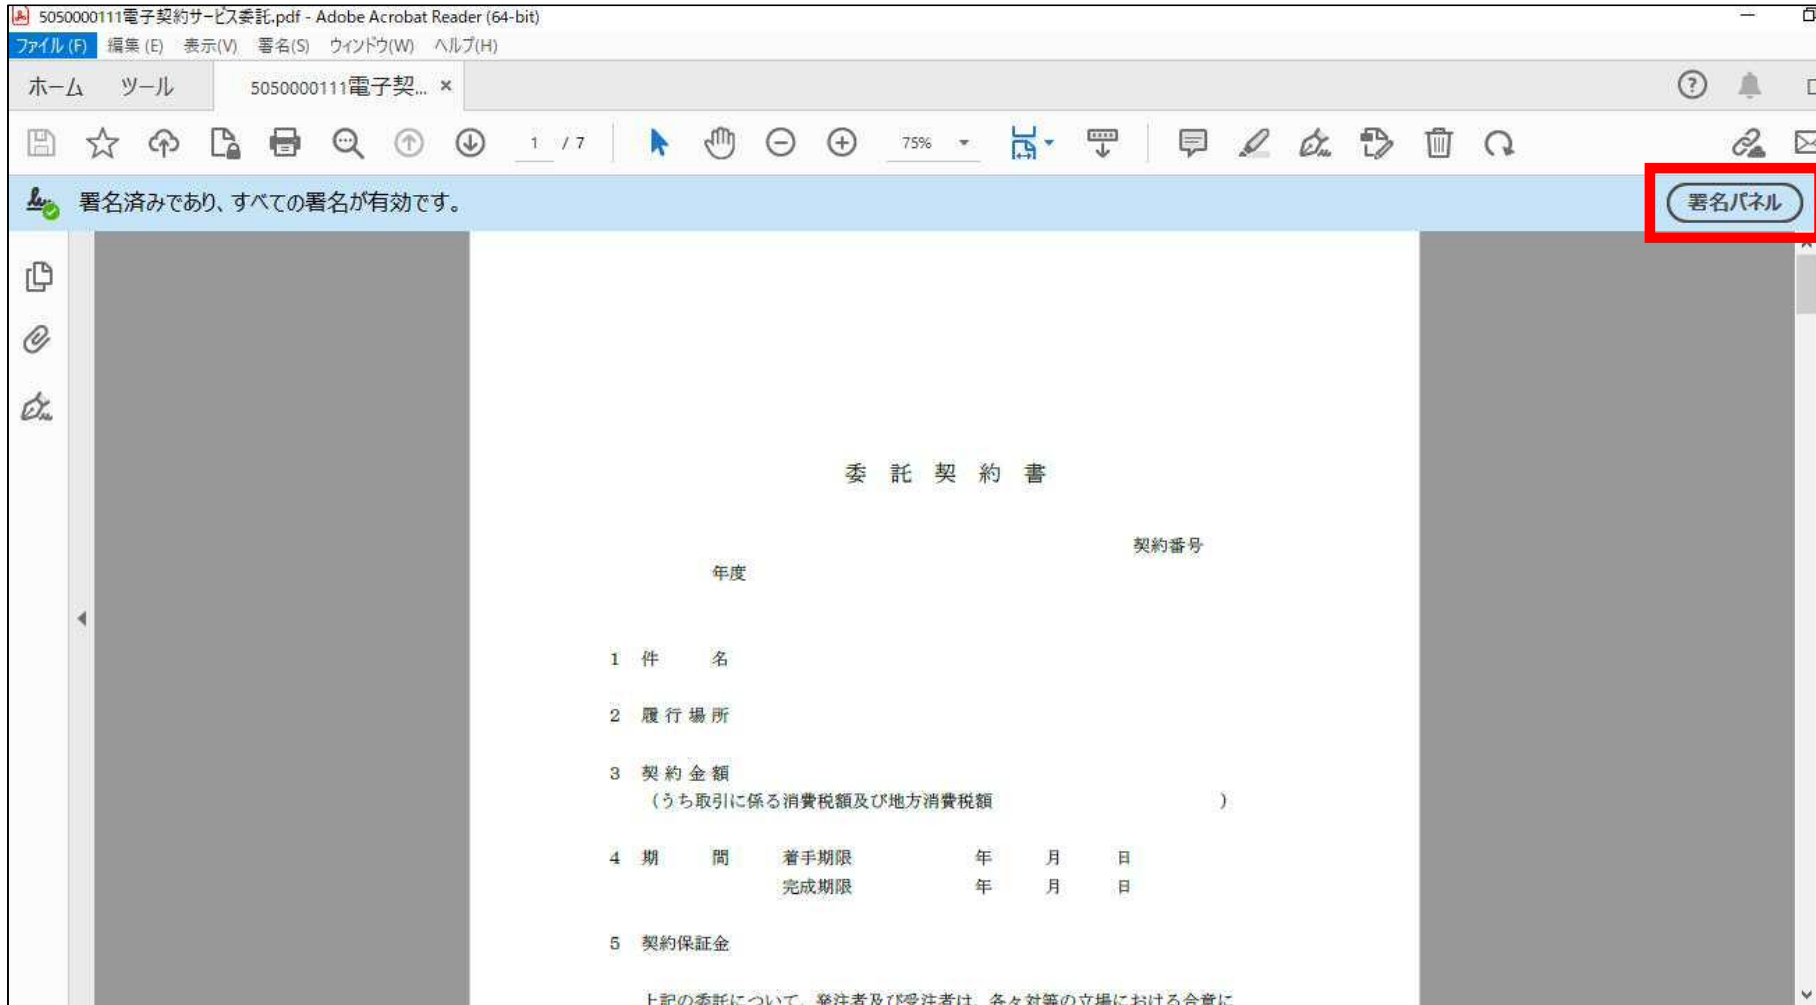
5050000111電子契約サービス委託.pdf - Adobe Acrobat Reader (64-bit)

ファイル (F) 編集 (E) 表示(V) 署名(S) ウィンドウ(W) ヘルプ(H)

ホーム ツール 5050000111電子契... ×

1 / 7 75%

署名済みであり、すべての署名が有効です。 署名パネル

委 託 契 約 書

契約番号

年度

1 件 名

2 履 行 場 所

3 契 約 金 額
（うち取引に係る消費税額及び地方消費税額 ）

4 期 間 着手期限 年 月 日
完成期限 年 月 日

5 契約保証金

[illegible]